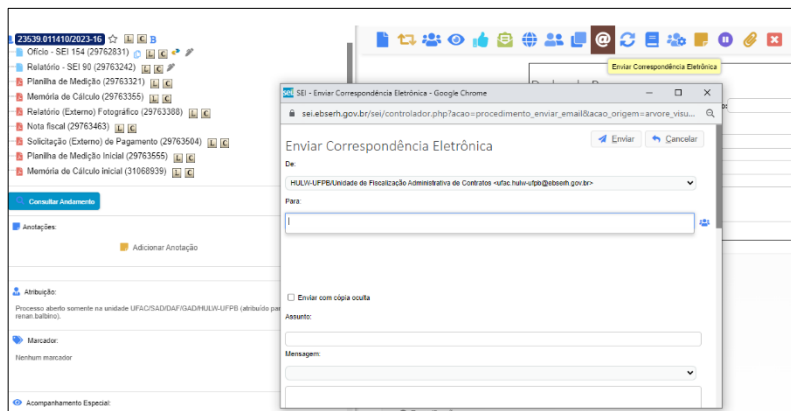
23539.011410/2023-16 L C B
Ofício - SEI 154 (29762831) L C
Relatório - SEI 90 (29763242) L C
Planilha de Medição (29763321) L C
Memória de Cálculo (29763355) L C
Relatório (Externo) Fotográfico (29763388) L C
Nota fiscal (29763463) L C
Solicitação (Externo) de Pagamento (29763504) L C
Planilha de Medição Inicial (29763555) L C
Memória de Cálculo Inicial (31068939) L C

Consultar Andamento

Anotações:

Adicionar Anotação

Atribuição:

Processo aberto somente na unidade UFAC/SAD/DAF/GAD/HULW-UFPB (atribuído para renan.balbino).

Marcador:

Nenhum marcador

Acompanhamento Especial:

Enviar Correspondência Eletrônica

SEI - Enviar Correspondência Eletrônica - Google Chrome

sei.ebserh.gov.br/sei/controlador.php?acao=procedimento_enviar_email&acao_origem=arvore_visu...

Enviar Correspondência Eletrônica

Enviar Cancelar

De:

HULW-UFPB/Unidade de Fiscalização Administrativa de Contratos <ufac.hulw-ufpb@ebserh.gov.br>

Para:

Enviar com cópia oculta

Assunto:

Mensagem: